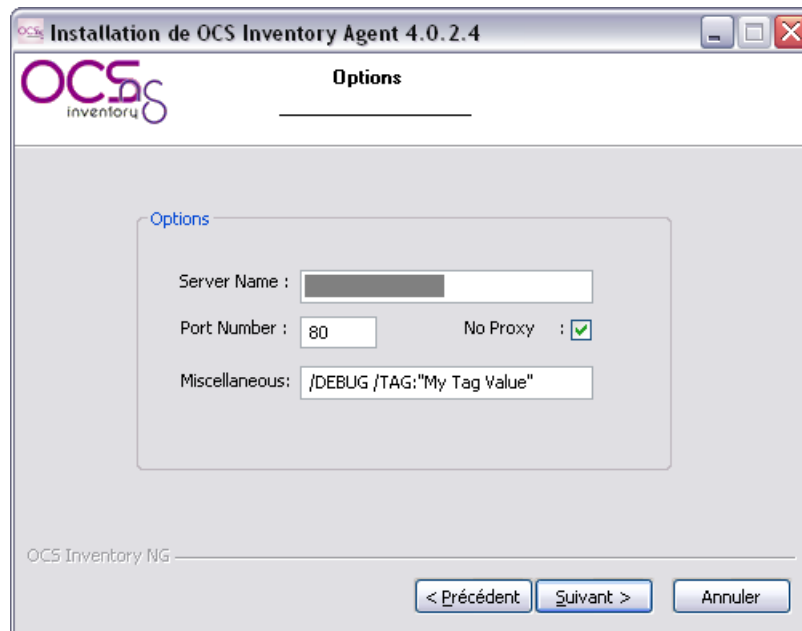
Installation de OCS Inventory Agent 4.0.2.4

OCS ng inventory

Options

Options

Server Name : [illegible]

Port Number : 80

No Proxy :

Miscellaneous: /DEBUG /TAG:"My Tag Value"

OCS Inventory NG

< Précédent

Suivant >

Annuler